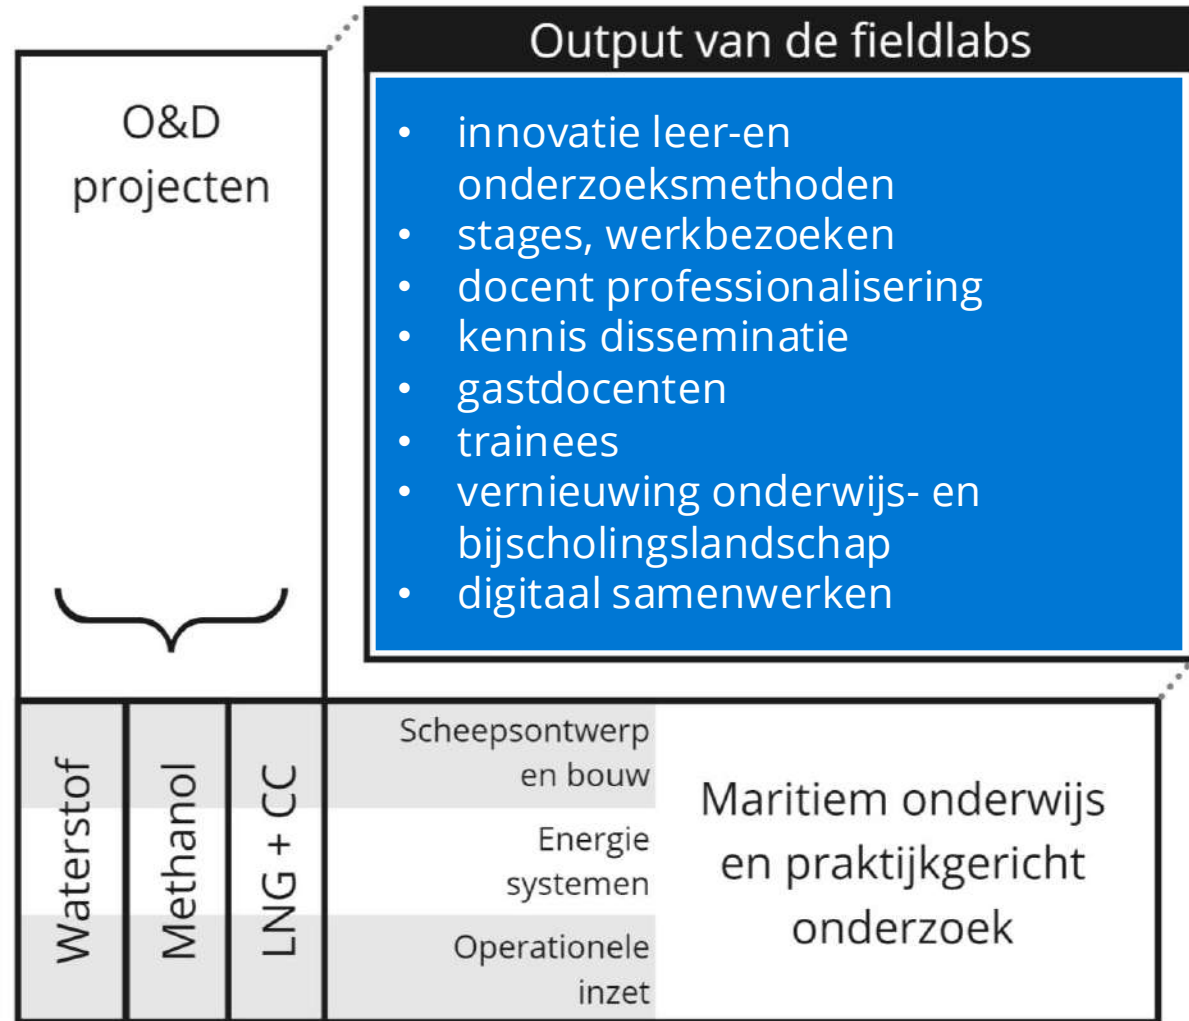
O&D projecten

Output van de fieldlabs

- innovatie leer-en onderzoeksmethoden
- stages, werkbezoeken
- docent professionalisering
- kennis disseminatie
- gastdocenten
- trainees
- vernieuwing onderwijs- en bijscholingslandschap
- digitaal samenwerken

Waterstof

Methanol

LNG + CC

Scheepsontwerp en bouw

Energie systemen

Operationele inzet

Maritiem onderwijs en praktijkgericht onderzoek